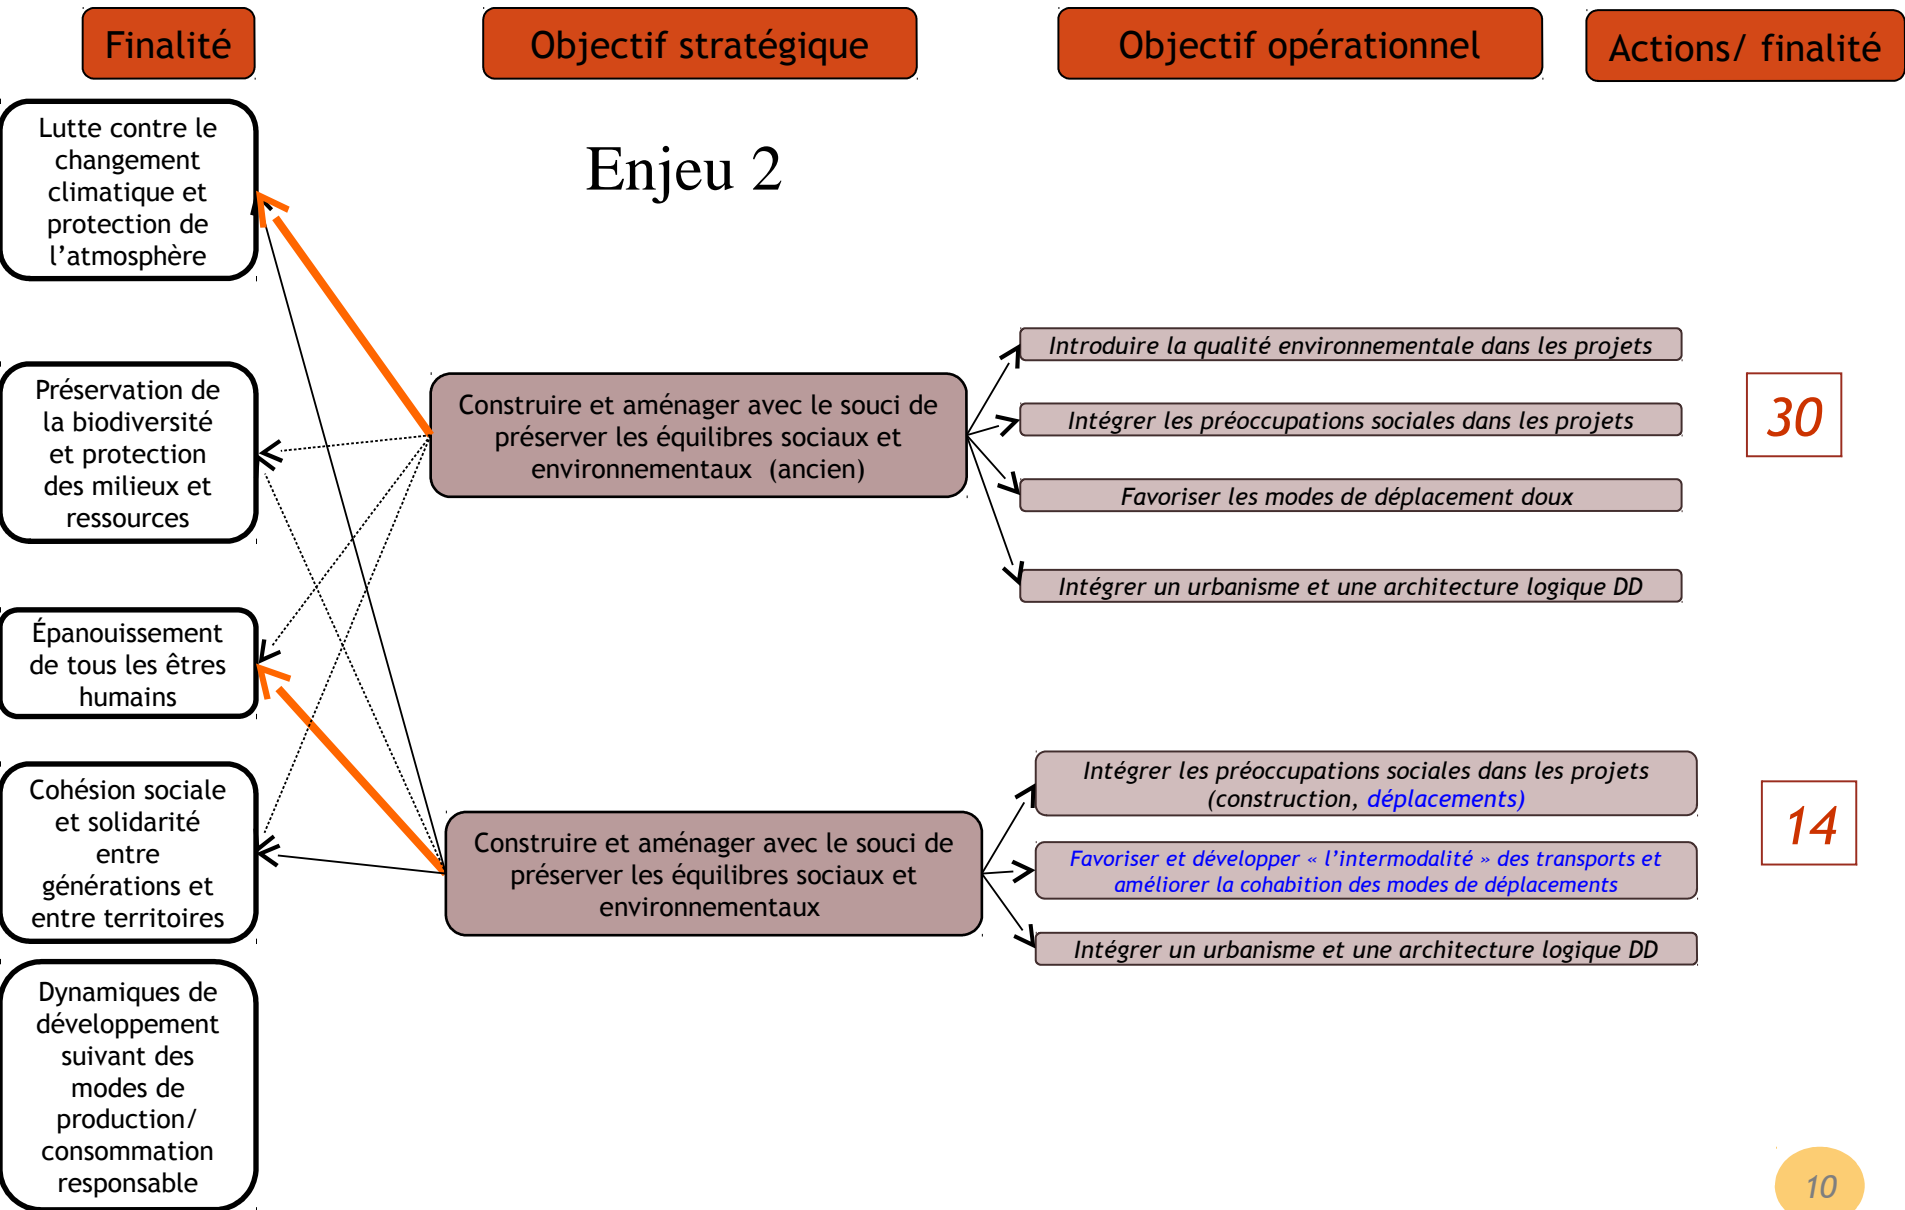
Finalité

Objectif stratégique

Objectif opérationnel

Actions/ finalité

Enjeu 2

Lutte contre le changement climatique et protection de l'atmosphère

Préservation de la biodiversité et protection des milieux et ressources

Épanouissement de tous les êtres humains

Cohésion sociale et solidarité entre générations et entre territoires

Dynamiques de développement suivant des modes de production/ consommation responsable

Construire et aménager avec le souci de préserver les équilibres sociaux et environnementaux (ancien)

Introduire la qualité environnementale dans les projets

Intégrer les préoccupations sociales dans les projets

Favoriser les modes de déplacement doux

Intégrer un urbanisme et une architecture logique DD

30

Construire et aménager avec le souci de préserver les équilibres sociaux et environnementaux

Intégrer les préoccupations sociales dans les projets (construction, déplacements)

Favoriser et développer « l'intermodalité » des transports et améliorer la cohabition des modes de déplacements

Intégrer un urbanisme et une architecture logique DD

14

10